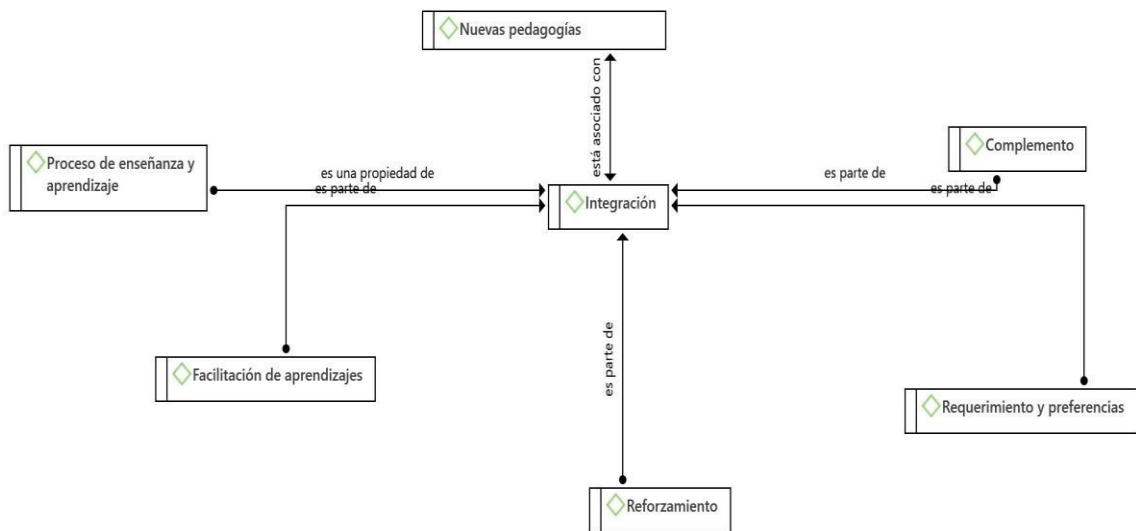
Nuevas pedagogías

está asociado con

Proceso de enseñanza y aprendizaje

es una propiedad de

es parte de

Integración

Complemento

es parte de

es parte de

Facilitación de aprendizajes

es parte de

Requerimiento y preferencias

Reforzamiento